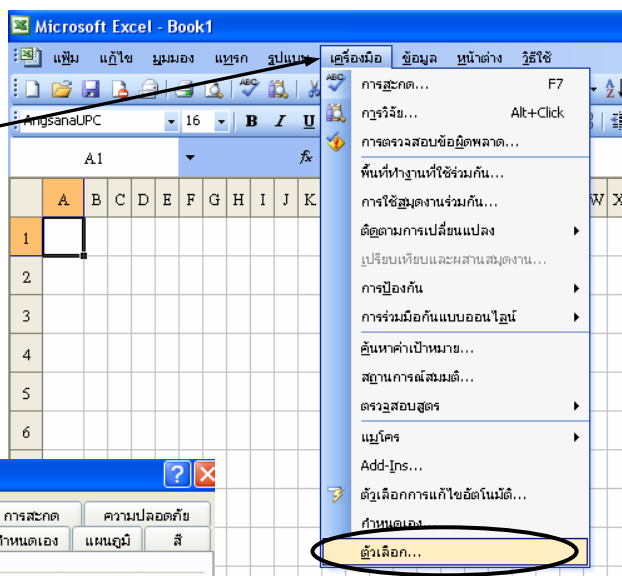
Microsoft Excel - Book1

แฟ้ม แก้ไข มุมมอง แทรก รูปแบบ เครื่องมือ ข้อมูล หน้าต่าง วิธีใช้

AngsanaUPC 16 B I U

A1 fx

A B C D E F G H I J K W X

1
2
3
4
5
6

การสะกด... F7
การวิจัย... Alt+Click
การตรวจสอบข้อผิดพลาด...
พื้นที่ทำงานที่ใช้ร่วมกัน...
การใช้สมุดงานร่วมกัน...
ติดตามการเปลี่ยนแปลง
เปรียบเทียบและผสานสมุดงาน...
การป้องกัน
การร่วมมือกันแบบออนไลน์
ค้นหาค่าเป้าหมาย...
สถานการณ์สมมติ...
ตรวจสอบสูตร
แมโคร
Add-Ins...
ตัวเลือกการแก้ไขอัตโนมัติ...
กำหนดเอง...
ตัวเลือก...

?
การสะกด ความปลอดภัย
กำหนดเอง แผนภูมิ สี